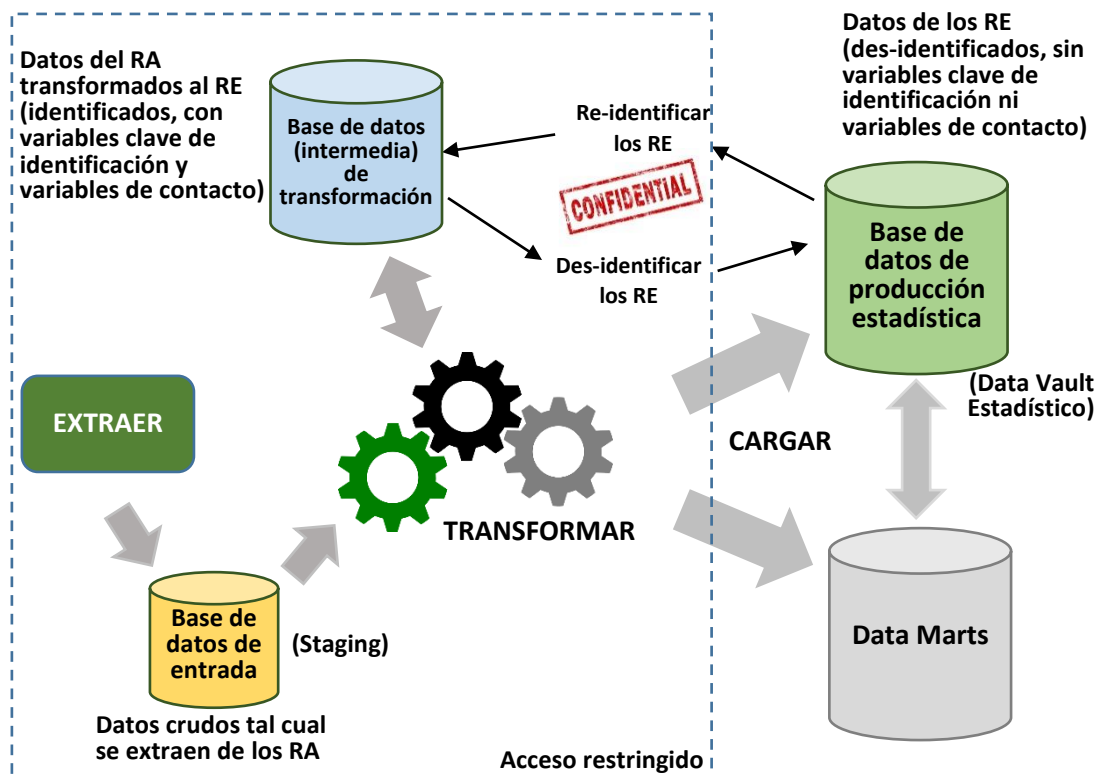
Datos del RA transformados al RE (identificados, con variables clave de identificación y variables de contacto)

Base de datos (intermedia) de transformación

Re-identificar los RE

CONFIDENTIAL

Des-identificar los RE

Datos de los RE (des-identificados, sin variables clave de identificación ni variables de contacto)

Base de datos de producción estadística

(Data Vault Estadístico)

EXTRAER

TRANSFORMAR

CARGAR

Base de datos de entrada

(Staging)

Datos crudos tal cual se extraen de los RA

Data Marts

Acceso restringido